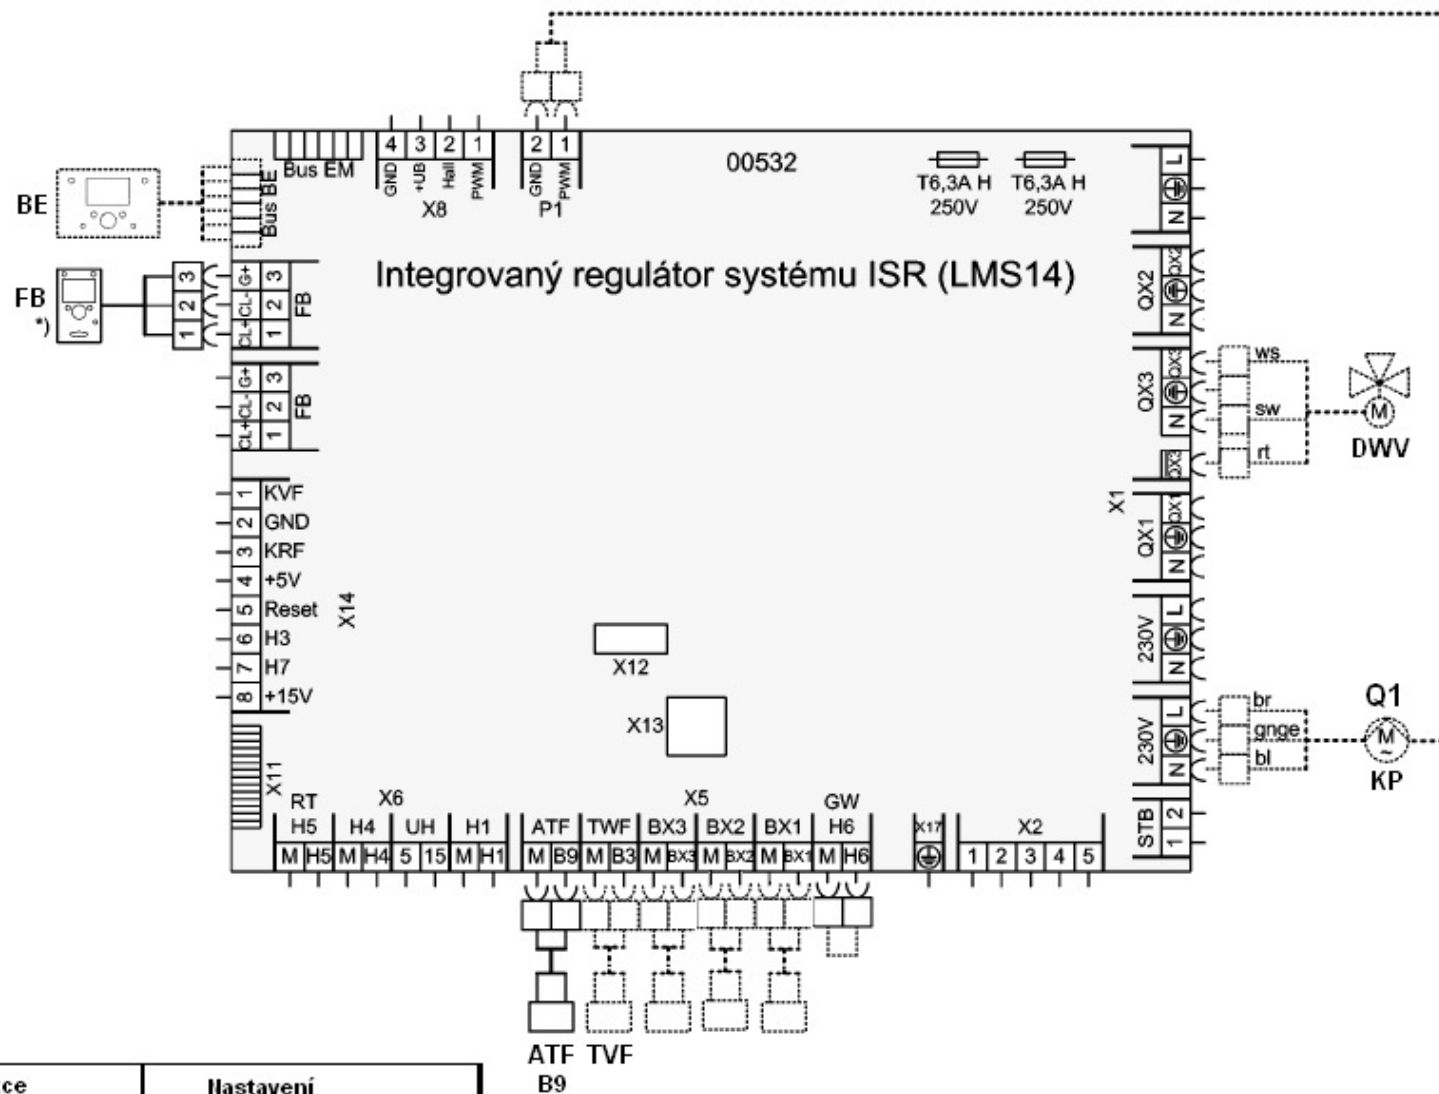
00532

Bus EM

4 3 2 1
GND +UB Hall PWM
X8

2 1
GND PWM
P1

T6,3A H 250V
T6,3A H 250V

BE

Bus BE

FB
*)

Integrovaný regulátor systému ISR (LMS14)

3 2 1
G+ CL- CL+
3 2 1
FB

G+ CL- CL+
3 2 1
FB

L
N

QX2
N
QX2

QX3
N
QX3

ws
sw
rt

DWV

X1

QX3

QX1
N
QX1

230V
L
N

230V
L
N

br
gnge
bl

Q1
M
KP

STB
2
1

1 KVF
2 GND
3 KRF
4 +5V
5 Reset
6 H3
7 H7
8 +15V

X14

X12

X13

X11

RT
H5
X6
H4
UH
H1
M H5 M H4 5 15 M H1

X5
ATF TWF BX3 BX2 BX1
M B9 M B3 M BX3 M BX2 M BX1

GW
H6
M H6

X17

X2
1 2 3 4 5

ATF TVF
B9

ce
Nastavení